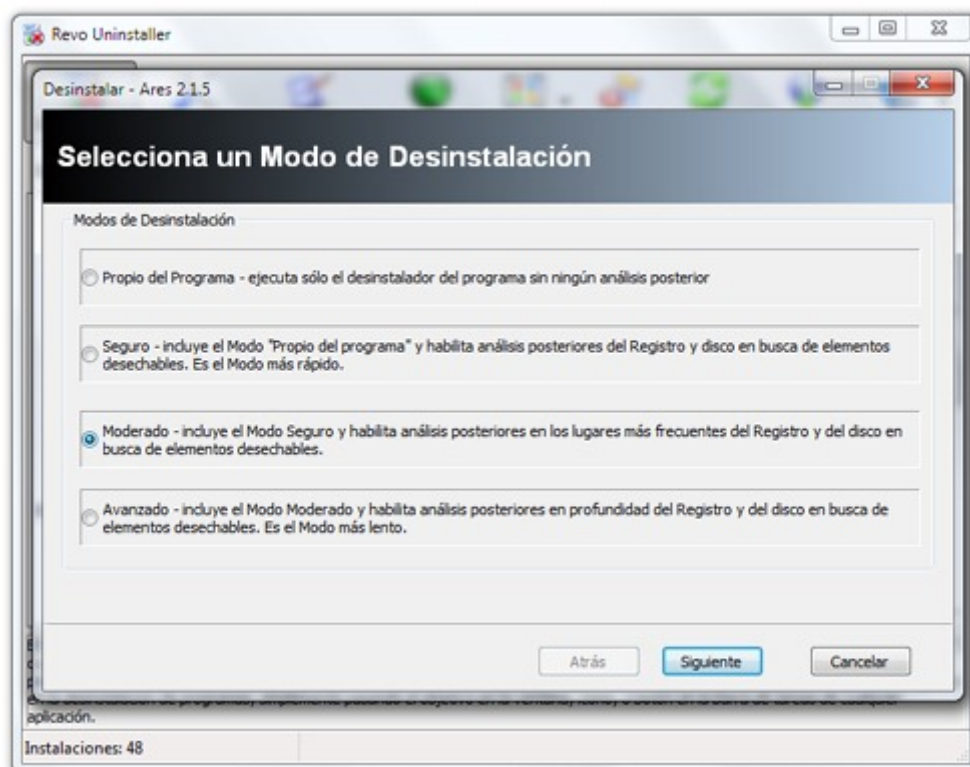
Revo Uninstaller

Desinstalar - Ares 2.1.5

Selecciona un Modo de Desinstalación

Modos de Desinstalación

Propio del Programa - ejecuta sólo el desinstalador del programa sin ningún análisis posterior

Seguro - incluye el Modo "Propio del programa" y habilita análisis posteriores del Registro y disco en busca de elementos desechables. Es el Modo más rápido.

Moderado - incluye el Modo Seguro y habilita análisis posteriores en los lugares más frecuentes del Registro y del disco en busca de elementos desechables.

Avanzado - incluye el Modo Moderado y habilita análisis posteriores en profundidad del Registro y del disco en busca de elementos desechables. Es el Modo más lento.

Atrás

Siguiente

Cancelar

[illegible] aplicación.

Instalaciones: 48